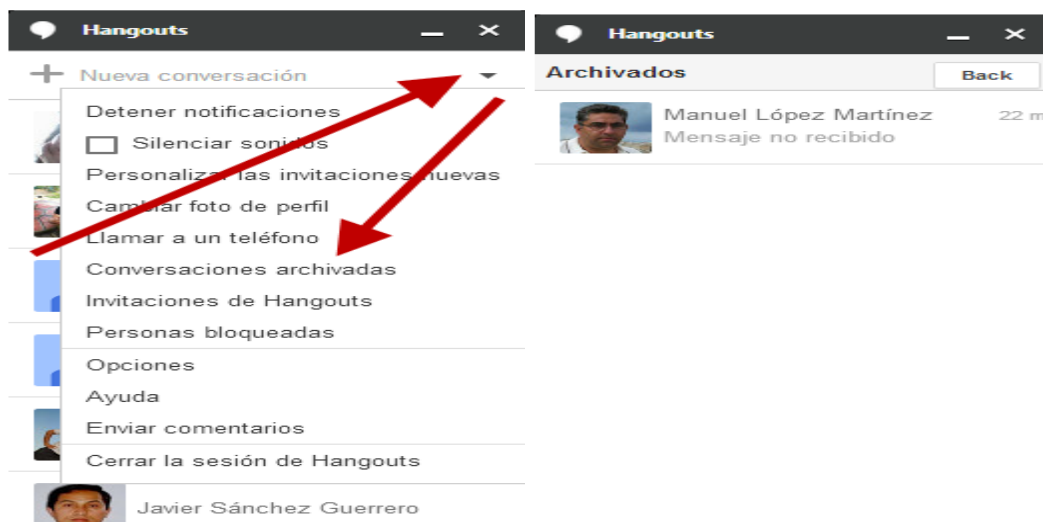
Hangouts

+ Nueva conversación

Detener notificaciones

Silenciar sonidos

Personalizar las invitaciones nuevas

Cambiar foto de perfil

Llamar a un teléfono

Conversaciones archivadas

Invitaciones de Hangouts

Personas bloqueadas

Opciones

Ayuda

Enviar comentarios

Cerrar la sesión de Hangouts

Javier Sánchez Guerrero

Hangouts

Archivados

Back

Manuel López Martínez

Mensaje no recibido

22 m